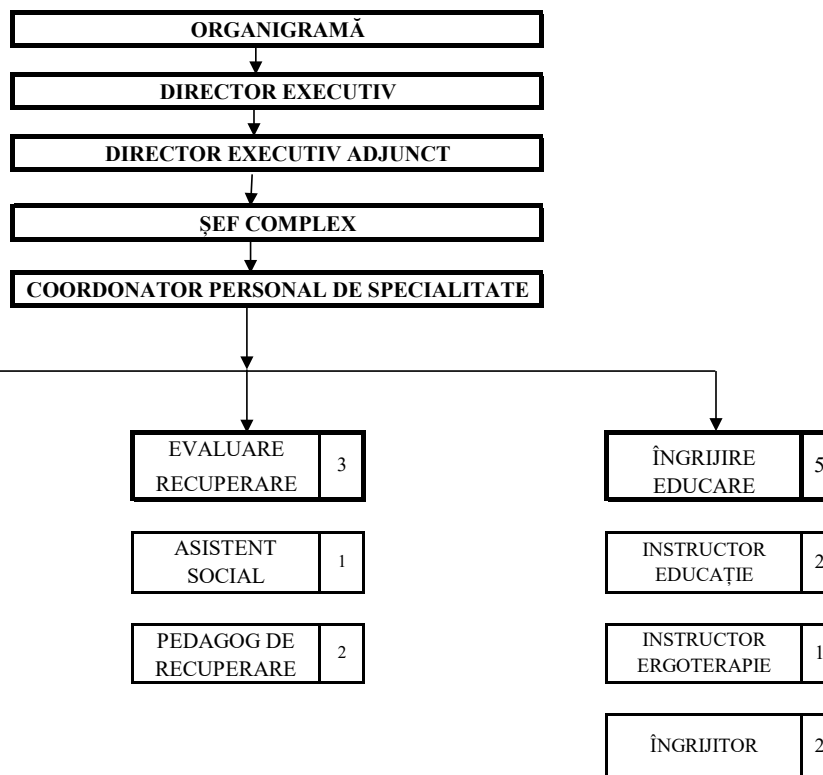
ORGANIGRAMĂ

DIRECTOR EXECUTIV

DIRECTOR EXECUTIV ADJUNCT

ȘEF COMPLEX

COORDONATOR PERSONAL DE SPECIALITATE

EVALUARE RECUPERARE 3

ASISTENT SOCIAL 1

PEDAGOG DE RECUPERARE 2

ÎNGRIJIRE EDUCARE 5

INSTRUCTOR EDUCAȚIE 2

INSTRUCTOR ERGOTERAPIE 1

ÎNGRIJITOR 2